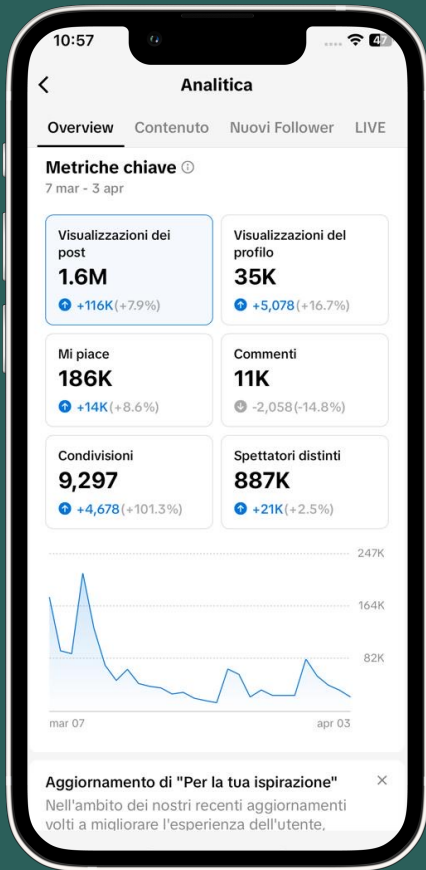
10:57
47

<
Analitica

Overview Contenuto Nuovi Follower LIVE

Metriche chiave ⓘ
7 mar - 3 apr

Visualizzazioni dei post
1.6M
+116K (+7.9%)

Visualizzazioni del profilo
35K
+5,078 (+16.7%)

Mi piace
186K
+14K (+8.6%)

Commenti
11K
-2,058 (-14.8%)

Condivisioni
9,297
+4,678 (+101.3%)

Spettatori distinti
887K
+21K (+2.5%)

247K
164K
82K
mar 07
apr 03

Aggiornamento di "Per la tua ispirazione"
×
Nell'ambito dei nostri recenti aggiornamenti volti a migliorare l'esperienza dell'utente,